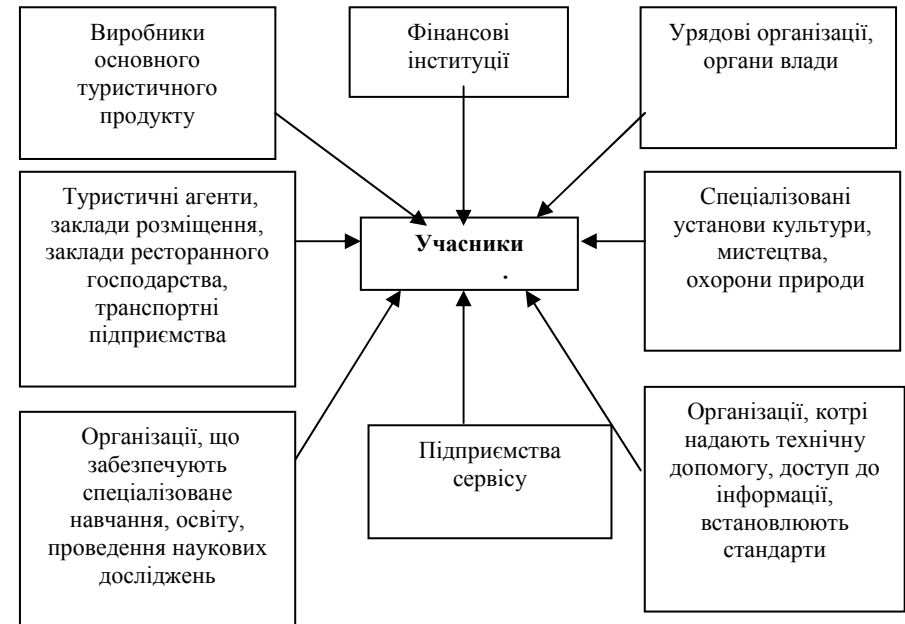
Виробники основного туристичного продукту

Фінансові інституції

Урядові організації, органи влади

Туристичні агенти, заклади розміщення, заклади ресторанного господарства, транспортні підприємства

Учасники
.

Спеціалізовані установи культури, мистецтва, охорони природи

Організації, що забезпечують спеціалізоване навчання, освіту, проведення наукових досліджень

Підприємства сервісу

Організації, котрі надають технічну допомогу, доступ до інформації, встановлюють стандарти